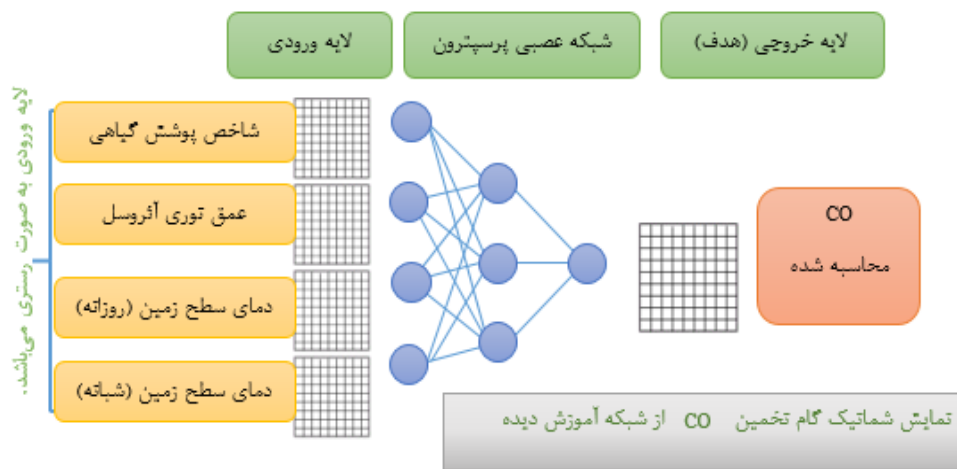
لایه ورودی

شبکه عصبی پرسپترون

لایه خروجی (هدف)

لایه ورودی به صورت رستری می‌باشد.

شاخص پوشش گیاهی

عمق نوری آئروسل

دمای سطح زمین (روزانه)

دمای سطح زمین (شبانه)

CO
محاسبه شده

تمایش شماتیک گام تخمین CO از شبکه آموزش دیده